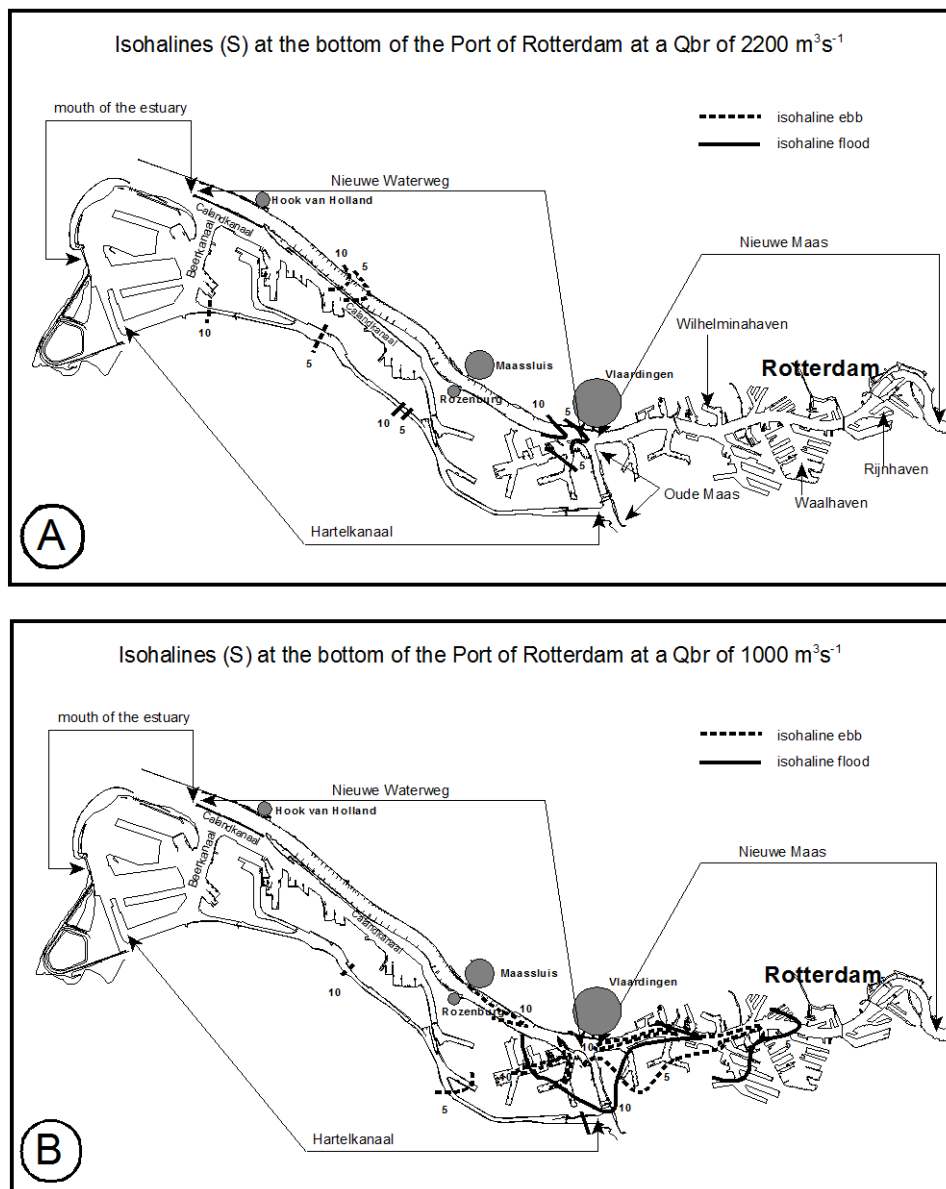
Isohalines (S) at the bottom of the Port of Rotterdam at a Qbr of 2200 $m^3s^{-1}$

mouth of the estuary

isohaline ebb
isohaline flood

Nieuwe Waterweg

Hook van Holland

Calandkanaal

Beerkanaal

10

5

10

5

Calandkanaal

Nieuwe Maas

Wilhelminahaven

Maassluis

Vlaardingen

Rotterdam

Rozenburg

10

5

10

5

5

Rijnhaven

Oude Maas

Waalhaven

Hartelkanaal

A

Isohalines (S) at the bottom of the Port of Rotterdam at a Qbr of 1000 $m^3s^{-1}$

mouth of the estuary

isohaline ebb
isohaline flood

Nieuwe Waterweg

Hook van Holland

Calandkanaal

Beerkanaal

Calandkanaal

Nieuwe Maas

Maassluis

Vlaardingen

Rotterdam

10

Rozenburg

10

10

5

5

5

10

Hartelkanaal

B